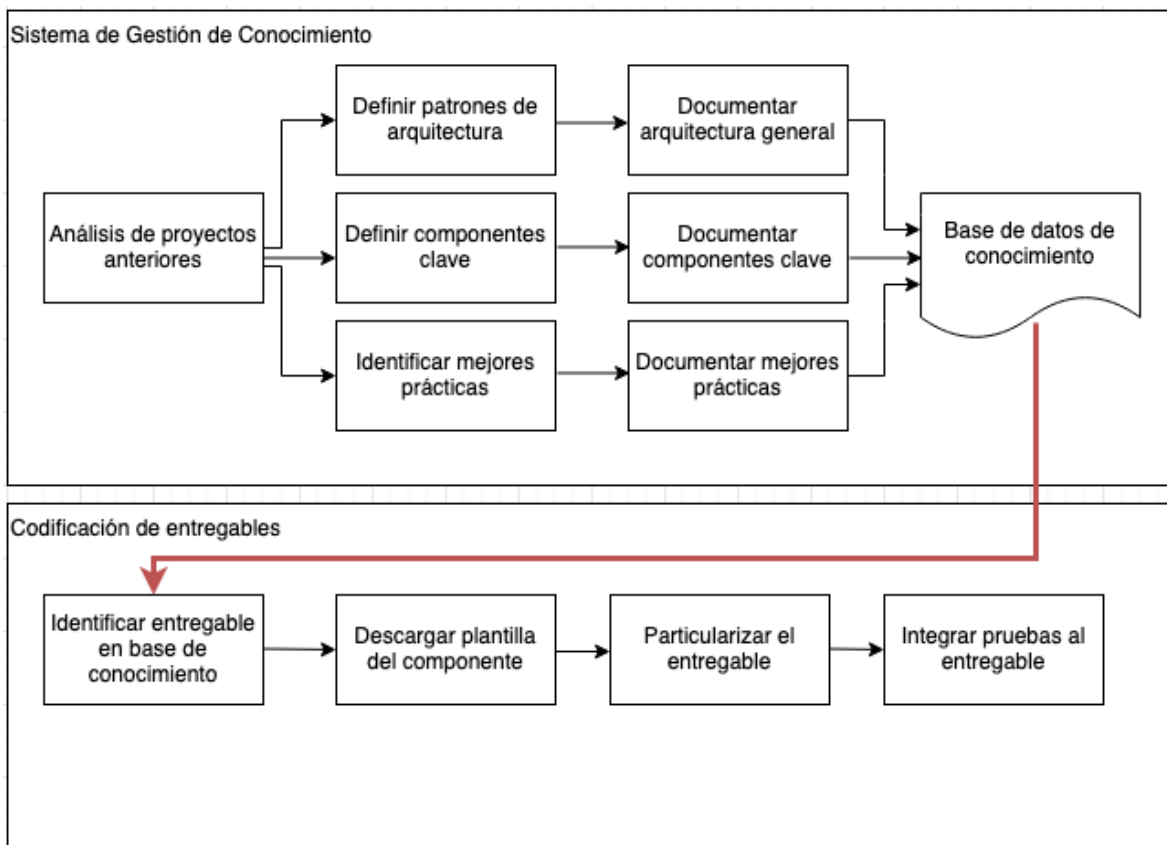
Sistema de Gestión de Conocimiento

Análisis de proyectos anteriores

Definir patrones de arquitectura

Definir componentes clave

Identificar mejores prácticas

Documentar arquitectura general

Documentar componentes clave

Documentar mejores prácticas

Base de datos de conocimiento

Codificación de entregables

Identificar entregable en base de conocimiento

Descargar plantilla del componente

Particularizar el entregable

Integrar pruebas al entregable